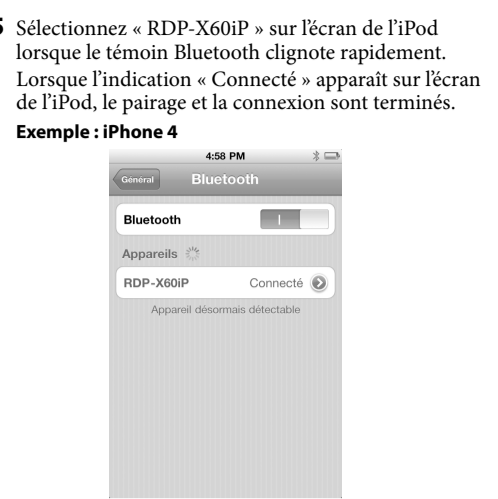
5 Sélectionnez « RDP-X60iP » sur l'écran de l'iPod lorsque le témoin Bluetooth clignote rapidement. Lorsque l'indication « Connecté » apparaît sur l'écran de l'iPod, le pairage et la connexion sont terminés.

Exemple : iPhone 4

4:58 PM

Général

Bluetooth

Bluetooth

I

Appareils

RDP-X60iP

Connecté

Appareil désormais détectable